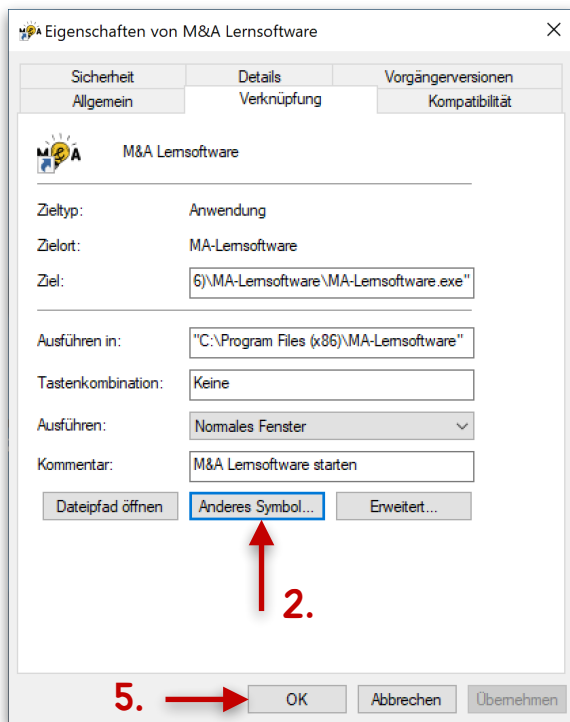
Eigenschaften von M&A Lernsoftware

Sicherheit | Details | Vorgängerversionen
Allgemein | Verknüpfung | Kompatibilität

M&A Lernsoftware

Zieltyp: Anwendung
Zielort: MA-Lernsoftware
Ziel: 6)\MA-Lernsoftware\MA-Lernsoftware.exe"

Ausführen in: "C:\Program Files (x86)\MA-Lernsoftware"
Tastenkombination: Keine
Ausführen: Normales Fenster
Kommentar: M&A Lernsoftware starten

Dateipfad öffnen | Anderes Symbol... | Erweitert...

2.

5.

OK | Abbrechen | Übernehmen